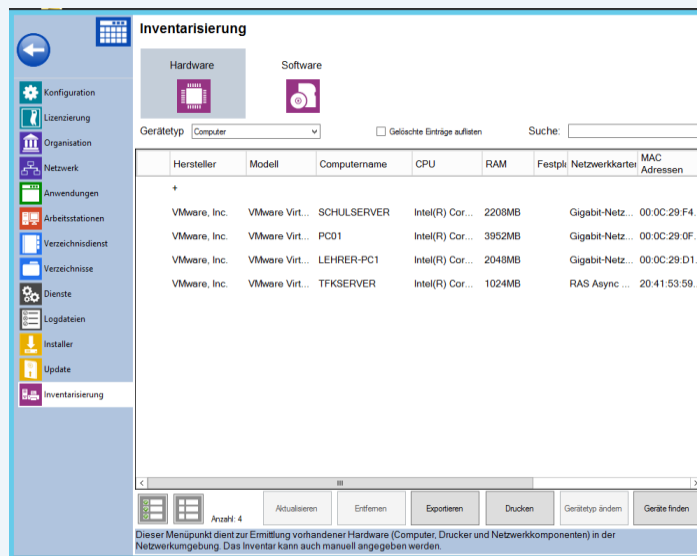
Inventarisierung

Hardware

Software

Konfiguration
Lizenzierung
Organisation
Netzwerk
Anwendungen
Arbeitsstationen
Verzeichnisdienst
Verzeichnisse
Dienste
Logdateien
Installer
Update
Inventarisierung

Gerätetyp Computer

Gelöschte Einträge auflisten

Suche:

| | Hersteller | Modell | Computername | CPU | RAM | Festpl | Netzwerkkarten | MAC Adressen |
|---|---|---|---|---|---|---|---|---|
| + | | | | | | | | |
| | VMware, Inc. | VMware Virt... | SCHULSERVER | Intel(R) Cor... | 2208MB | | Gigabit-Netz... | 00:0C:29:F4. |
| | VMware, Inc. | VMware Virt... | PC01 | Intel(R) Cor... | 3952MB | | Gigabit-Netz... | 00:0C:29:0F. |
| | VMware, Inc. | VMware Virt... | LEHRER-PC1 | Intel(R) Cor... | 2048MB | | Gigabit-Netz... | 00:0C:29:D1. |
| | VMware, Inc. | VMware Virt... | TFKSERVER | Intel(R) Cor... | 1024MB | | RAS Async ... | 20:41:53:59. |

Anzahl: 4

Aktualisieren

Entfernen

Exportieren

Drucken

Gerätetyp ändern

Geräte finden

Dieser Menüpunkt dient zur Ermittlung vorhandener Hardware (Computer, Drucker und Netzwerkkomponenten) in der Netzwerkumgebung. Das Inventar kann auch manuell angegeben werden.